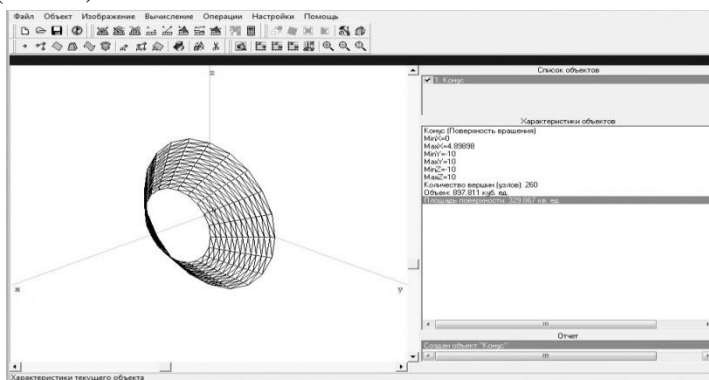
Файл Объект Изображение Вычисление Операции Настройки Помощь

z

x

y

Список объектов

1. Конус

Характеристики объектов

Конус (Поверхность вращения)
MinX=0
MaxX=4.89898
MinY=-10
MaxY=10
MinZ=-10
MaxZ=10
Количество вершин (узлов): 260
Объем: 897.811 куб. ед.
Площадь поверхности: 329.867 кв. ед.

Отчет

Создан объект "Конус"

Характеристики текущего объекта